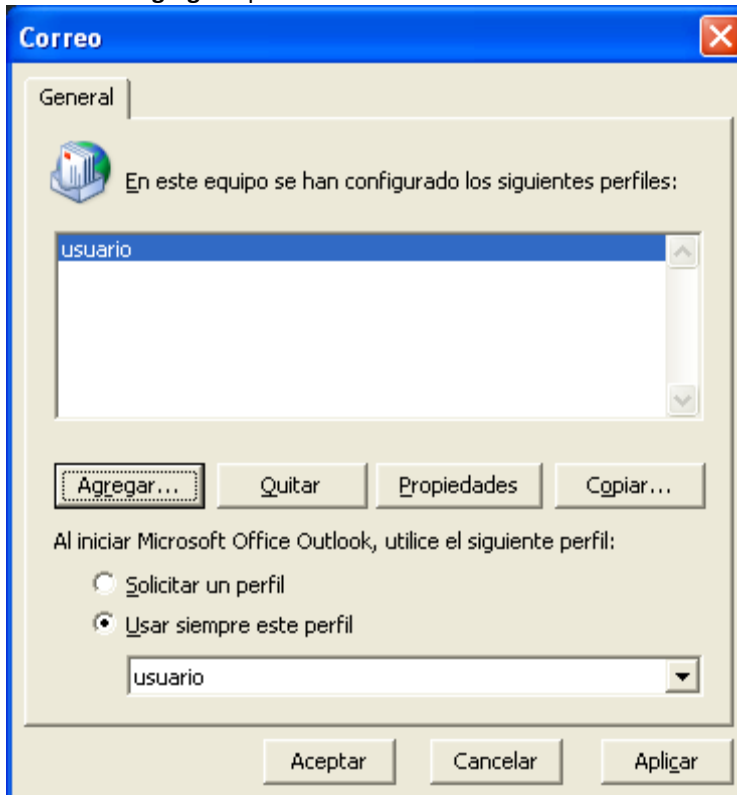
Correo

General

En este equipo se han configurado los siguientes perfiles:

usuario

Agregar... Quitar Propiedades Copiar...

Al iniciar Microsoft Office Outlook, utilice el siguiente perfil:

Solicitar un perfil

Usar siempre este perfil

usuario

Aceptar Cancelar Aplicar